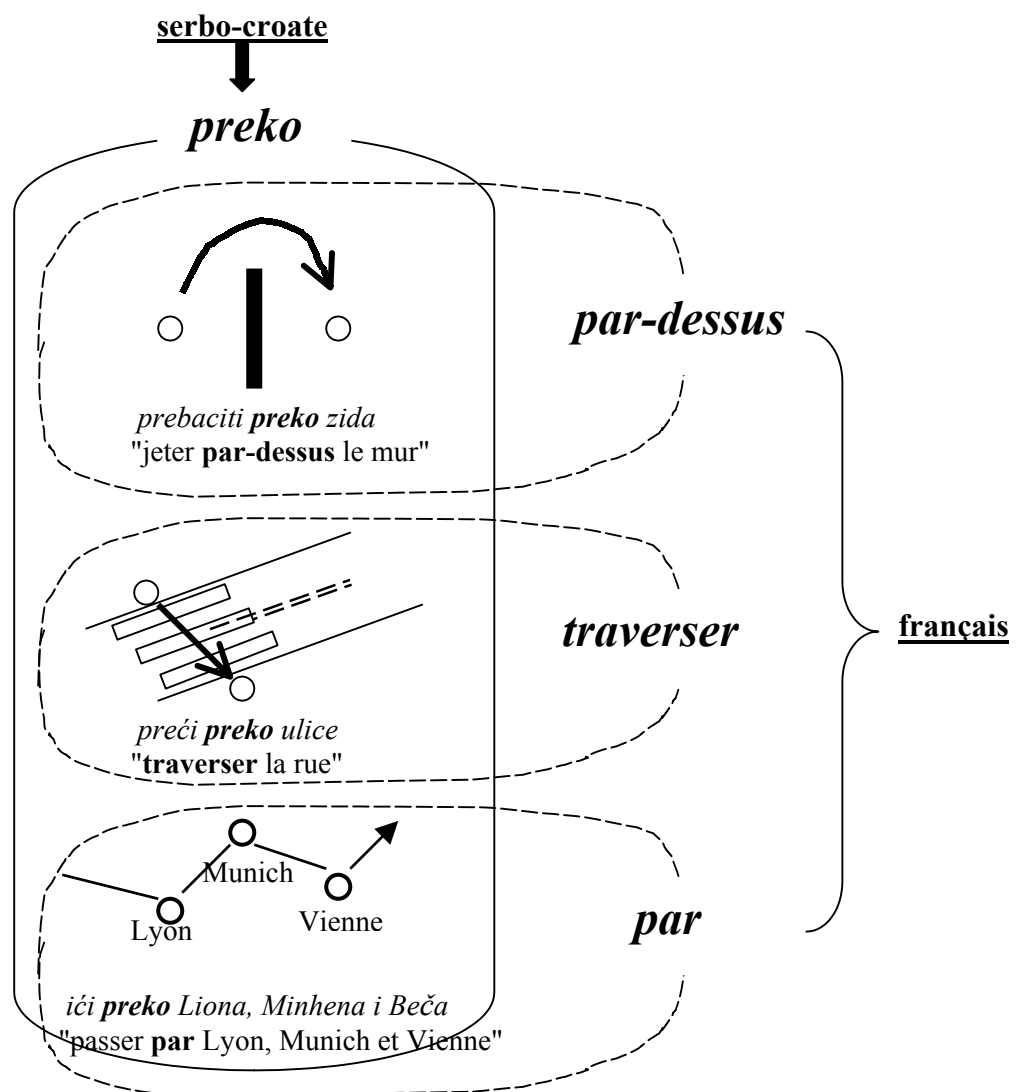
serbo-croate

preko

prebaciti preko zida
"jeter par-dessus le mur"

par-dessus

preći preko ulice
"traverser la rue"

traverser

français

Munich
Lyon
Vienne

par

ići preko Liona, Minhena i Beča
"passer par Lyon, Munich et Vienne"